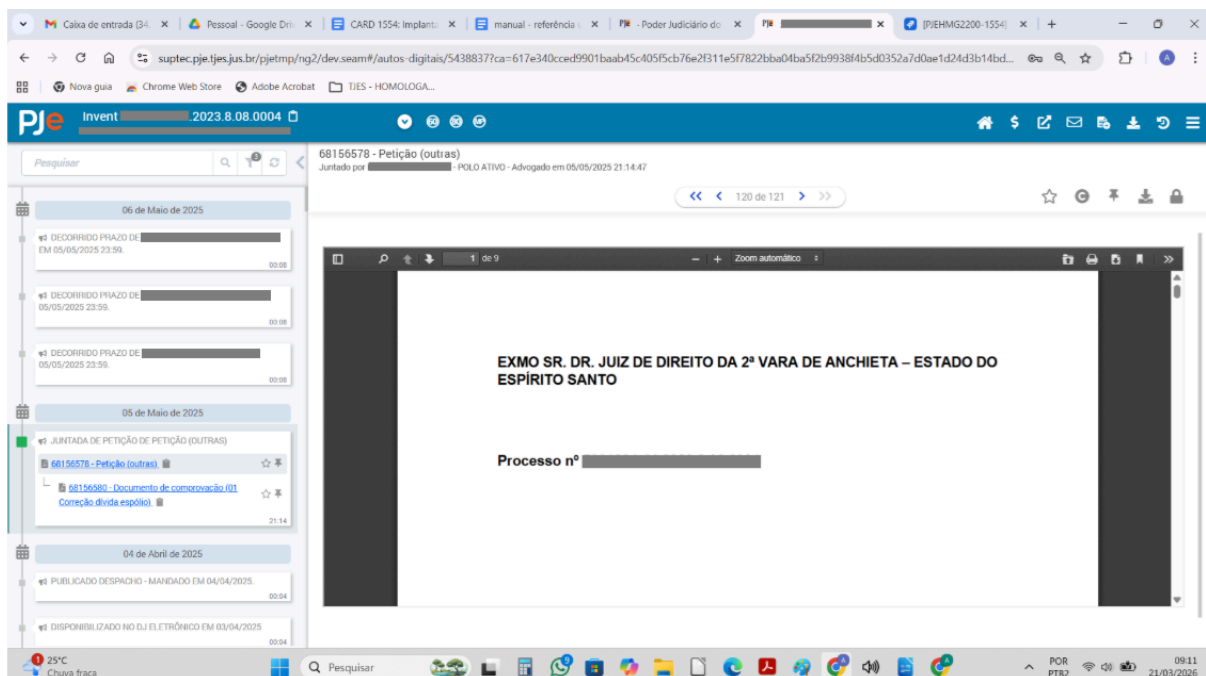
Caixa de entrada (34 ×
Pessoal - Google Driv ×
CARD 1554: Implanta ×
manual - referência ×
- Poder Judiciário do ×
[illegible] ×
[PJEHMG2200-1554] ×
+

suptec.pje.tjes.jus.br/pjetmp/ng2/dev.seam#/autos-digitais/5438837?ca=617e340cced9901baab45c405f5cb76e2f311e5f7822bba04ba5f2b9938f4b5d0352a7d0ae1d24d3b14bd...

Nova guia
Chrome Web Store
Adobe Acrobat
TJES - HOMOLOGA...

PJe
Invent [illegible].2023.8.08.0004

Pesquisar

06 de Maio de 2025

DECORRIDO PRAZO DE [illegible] EM 05/05/2025 23:59.
00:08

DECORRIDO PRAZO DE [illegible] 05/05/2025 23:59.
00:08

DECORRIDO PRAZO DE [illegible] 05/05/2025 23:59.
00:08

05 de Maio de 2025

JUNTADA DE PETIÇÃO DE PETIÇÃO (OUTRAS)
68156578 - Petição (outras)
68156580 - Documento de comprovação (01 Correção dívida espólio)
21:14

04 de Abril de 2025

PUBLICADO DESPACHO - MANDADO EM 04/04/2025.
00:04

DISPONIBILIZADO NO DJ ELETRÔNICO EM 03/04/2025
00:04

68156578 - Petição (outras)
Juntado por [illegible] - POLO ATIVO - Advogado em 05/05/2025 21:14:47

120 de 121

1 de 9
Zoom automático

EXMO SR. DR. JUIZ DE DIREITO DA 2ª VARA DE ANCHIETA – ESTADO DO ESPÍRITO SANTO

Processo nº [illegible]

25°C
Chuva fraca
Pesquisar
POR
PTB2
09:11
21/03/2026